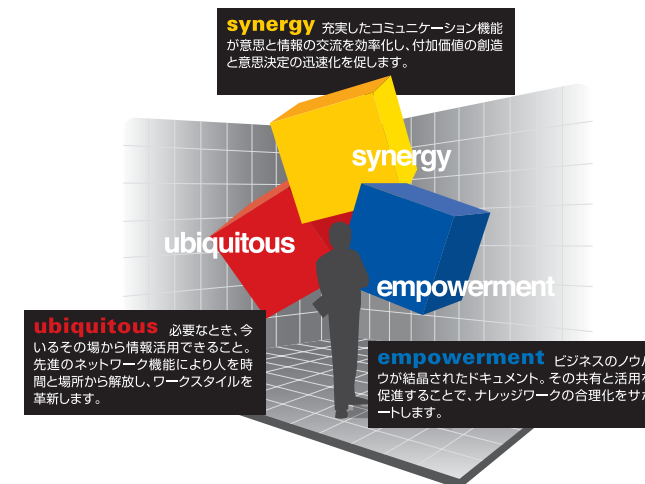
synergy 充実したコミュニケーション機能が意思と情報の交流を効率化し、付加価値の創造と意思決定の迅速化を促します。

synergy

ubiquitous

empowerment

ubiquitous 必要なとき、今いるその場から情報活用できること。先進のネットワーク機能により人を時間と場所から解放し、ワークスタイルを革新します。

empowerment ビジネスのノウ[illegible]ウが結晶されたドキュメント。その共有と活用を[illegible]促進することで、ナレッジワークの合理化をサ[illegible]ートします。